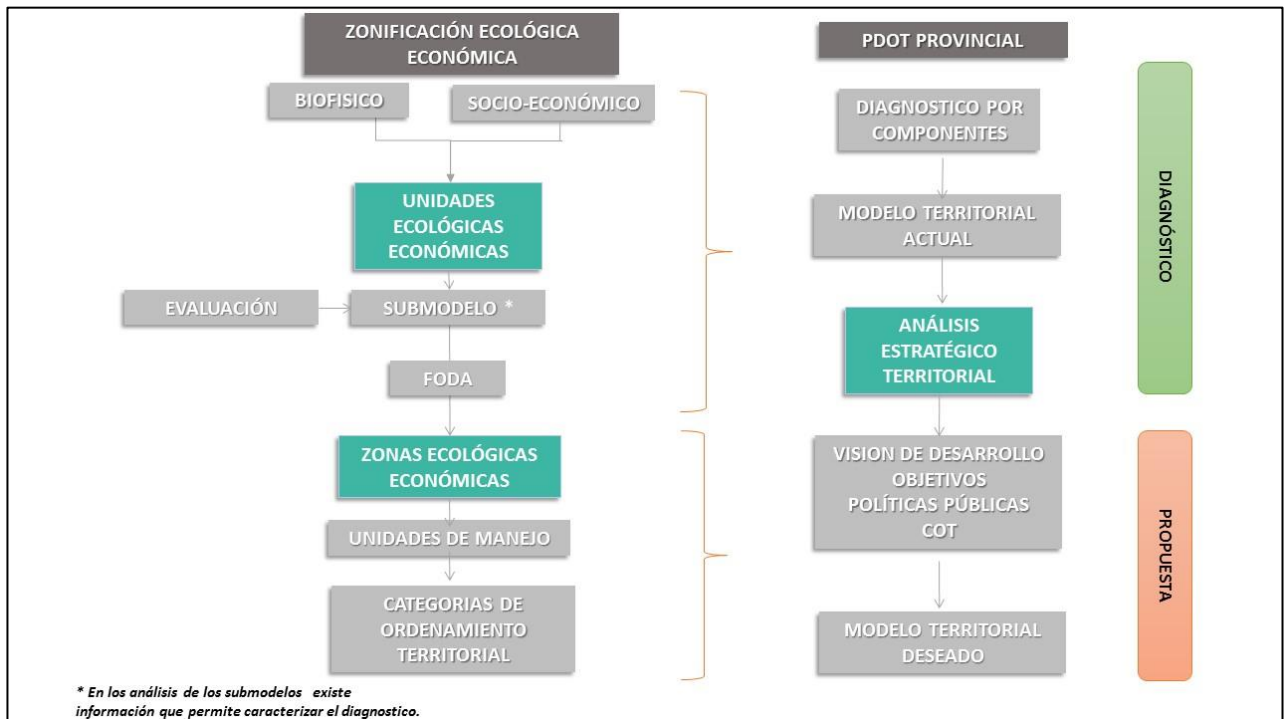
ZONIFICACIÓN ECOLÓGICA ECONÓMICA

BIOFISICO

SOCIO-ECONÓMICO

UNIDADES ECOLÓGICAS ECONÓMICAS

EVALUACIÓN

SUBMODELO *

FODA

ZONAS ECOLÓGICAS ECONÓMICAS

UNIDADES DE MANEJO

CATEGORIAS DE ORDENAMIENTO TERRITORIAL

PDOT PROVINCIAL

DIAGNOSTICO POR COMPONENTES

MODELO TERRITORIAL ACTUAL

ANÁLISIS ESTRATÉGICO TERRITORIAL

VISION DE DESARROLLO
OBJETIVOS
POLÍTICAS PÚBLICAS
COT

MODELO TERRITORIAL DESEADO

DIAGNÓSTICO

PROPUESTA

* En los análisis de los submodelos existe información que permite caracterizar el diagnostico.